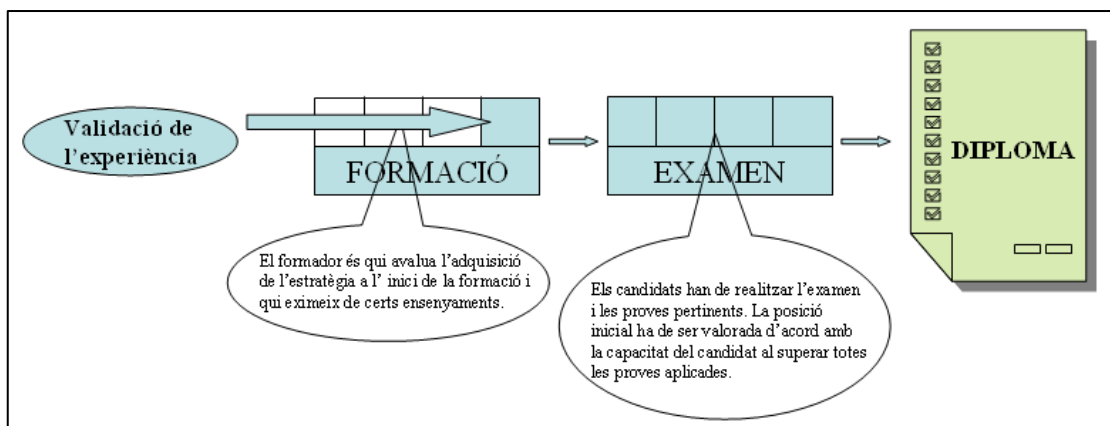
Validació de l'experiència

FORMACIÓ

EXAMEN

DIPLOMA

El formador és qui avalua l'adquisició de l'estratègia a l' inici de la formació i qui eximeix de certs ensenyaments.

Els candidats han de realitzar l'examen i les proves pertinents. La posició inicial ha de ser valorada d'acord amb la capacitat del candidat al superar totes les proves aplicades.